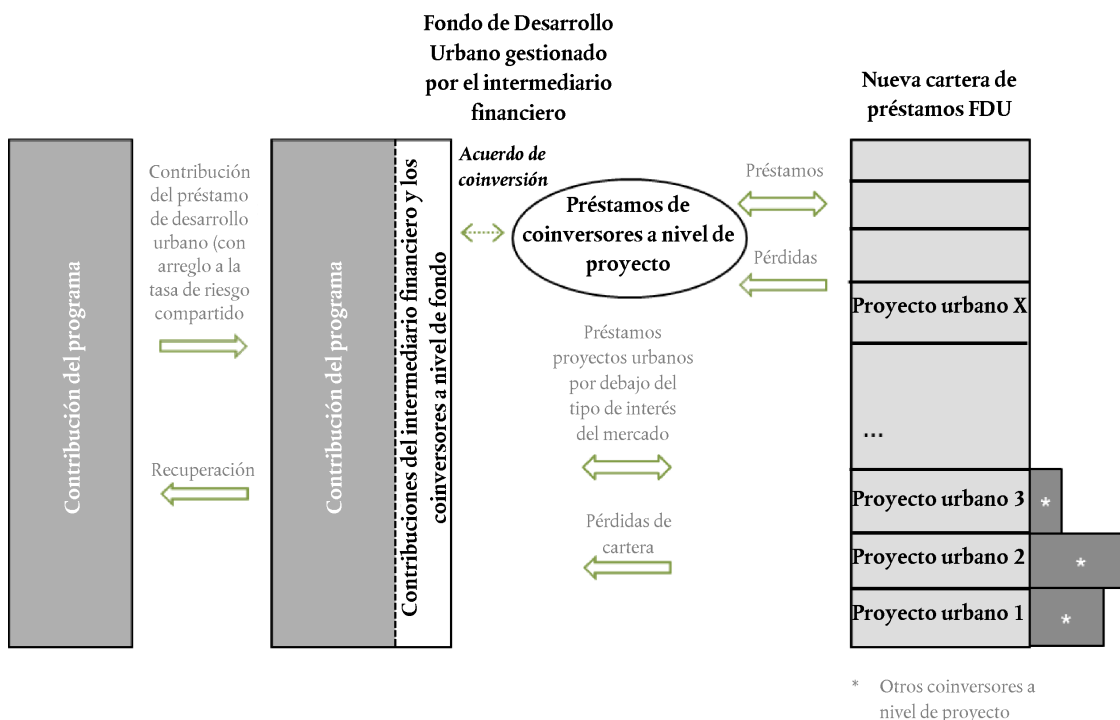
Fondo de Desarrollo Urbano gestionado por el intermediario financiero

Nueva cartera de préstamos FDU

Contribución del programa

Contribución del préstamo de desarrollo urbano (con arreglo a la tasa de riesgo compartido

Recuperación

Contribución del programa

Contribuciones del intermediario financiero y los coinversores a nivel de fondo

Acuerdo de coinversión

Préstamos de coinversores a nivel de proyecto

Préstamos

Pérdidas

Préstamos proyectos urbanos por debajo del tipo de interés del mercado

Pérdidas de cartera

Proyecto urbano X

...

Proyecto urbano 3

*

Proyecto urbano 2

*

Proyecto urbano 1

*

* Otros coinversores a nivel de proyecto